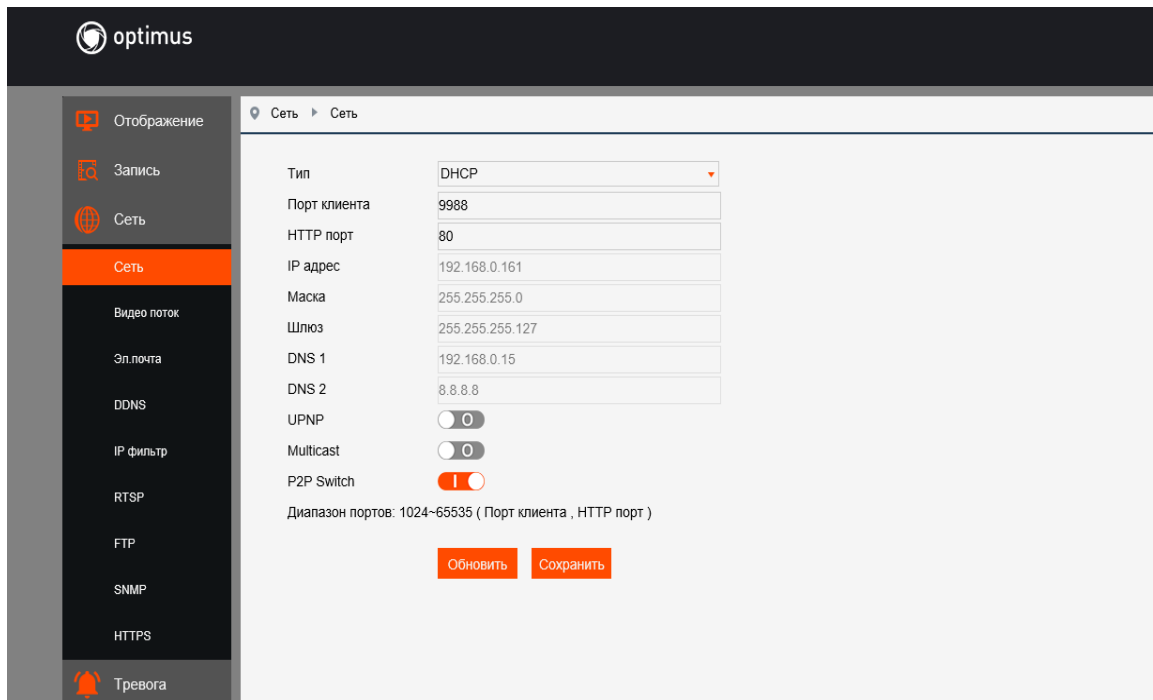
optimus

Отображение
Запись
Сеть
Сеть
Видео поток
Эл.почта
DDNS
IP фильтр
RTSP
FTP
SNMP
HTTPS
Тревога

Сеть ▸ Сеть

Тип DHCP
Порт клиента 9988
HTTP порт 80
IP адрес 192.168.0.161
Маска 255.255.255.0
Шлюз 255.255.255.127
DNS 1 192.168.0.15
DNS 2 8.8.8.8
UPNP O
Multicast O
P2P Switch I

Диапазон портов: 1024~65535 ( Порт клиента , HTTP порт )

Обновить Сохранить